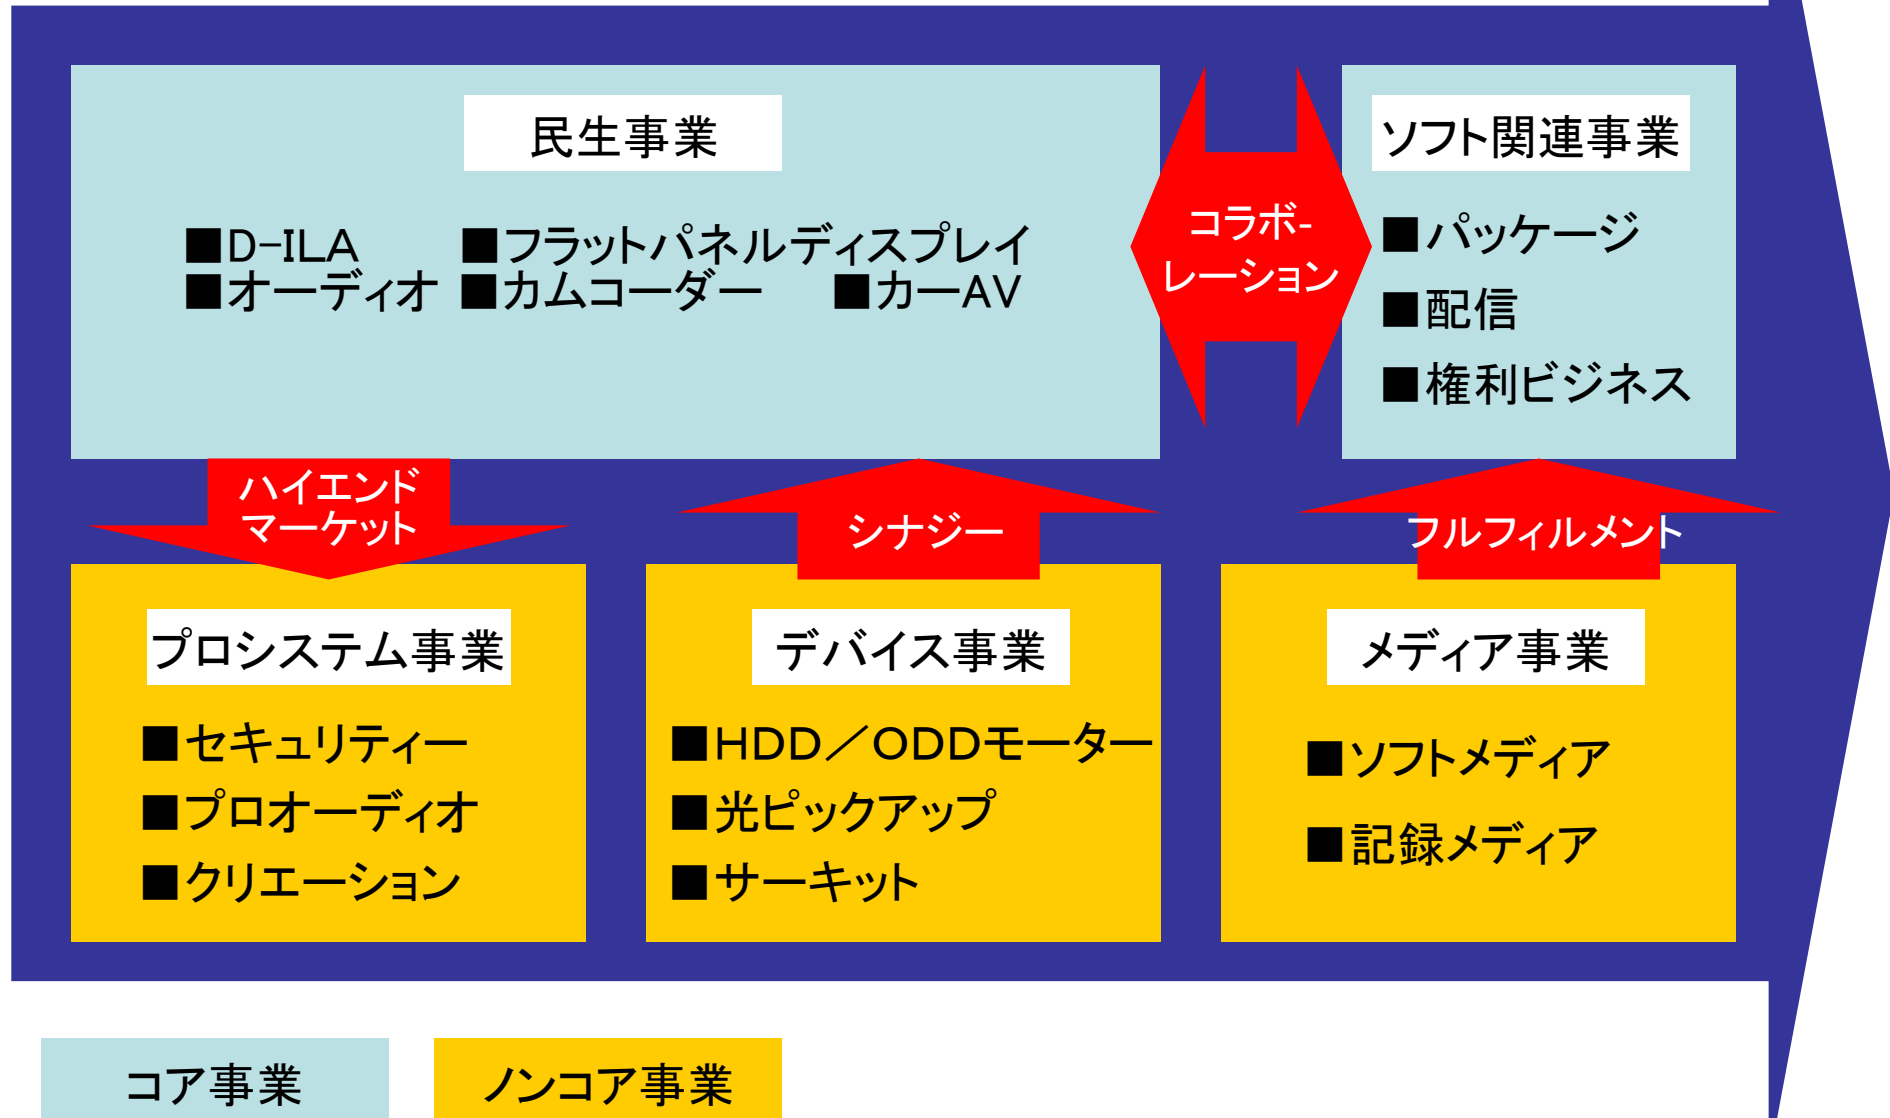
民生事業

■D-ILA ■フラットパネルディスプレイ
■オーディオ ■カムコーダー ■カーAV

コラボ-レーション

ソフト関連事業

■パッケージ
■配信
■権利ビジネス

ハイエンドマーケット

シナジー

フルフィルメント

プロシステム事業

■セキュリティー
■プロオーディオ
■クリエーション

デバイス事業

■HDD／ODDモーター
■光ピックアップ
■サーキット

メディア事業

■ソフトメディア
■記録メディア

コア事業

ノンコア事業